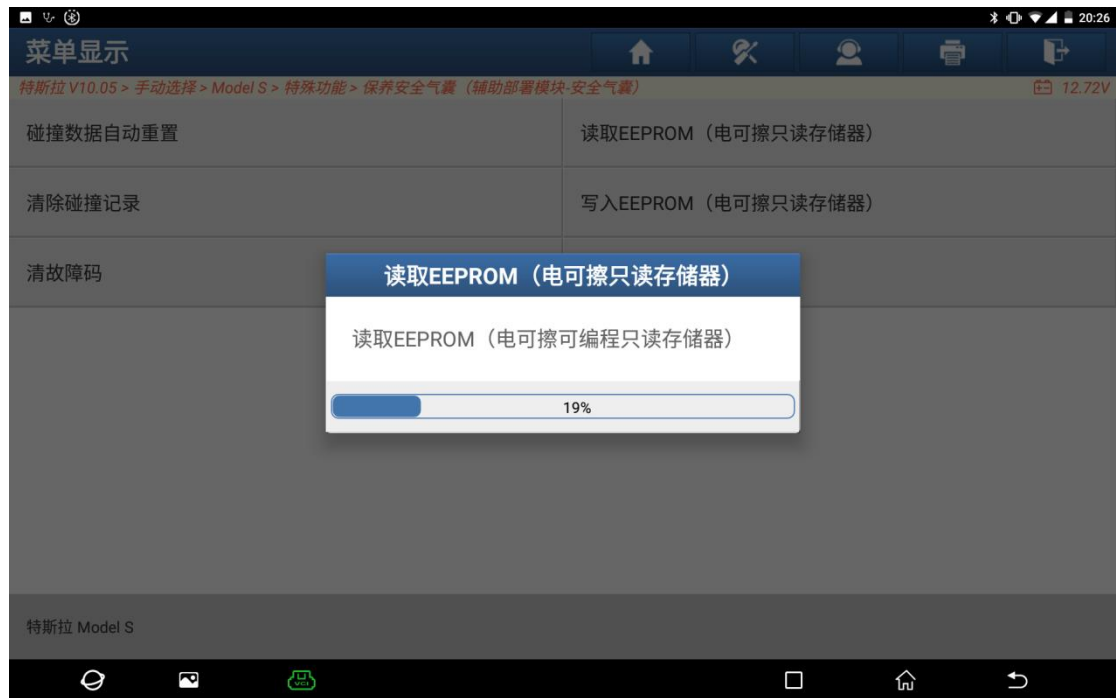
20:26

菜单显示

特斯拉 V10.05 > 手动选择 > Model S > 特殊功能 > 保养安全气囊（辅助部署模块-安全气囊）

12.72V

碰撞数据自动重置

读取EEPROM（电可擦只读存储器）

清除碰撞记录

写入EEPROM（电可擦只读存储器）

清故障码

读取EEPROM（电可擦只读存储器）

读取EEPROM（电可擦可编程只读存储器）

19%

特斯拉 Model S

VCI